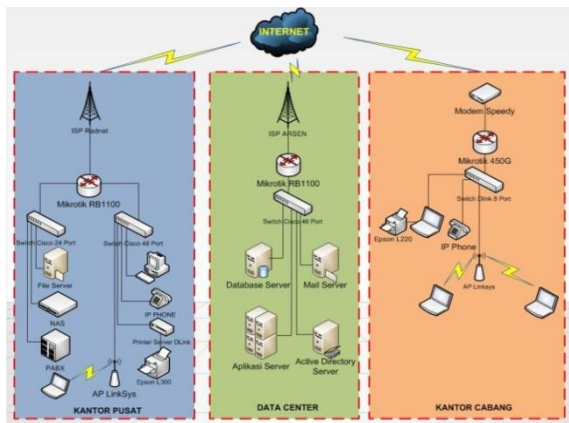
INTERNET

ISP Rednet
Mikrotik RB1100
Switch Cisco 24 Port
Switch Cisco 48 Port
File Server
NAS
PABX
IP PHONE
Printer Server DLink
Epson L300
AP LinkSys
KANTOR PUSAT

ISP ARSEN
Mikrotik RB1100
Switch Cisco 48 Port
Database Server
Mail Server
Aplikasi Server
Active Directory Server
DATA CENTER

Modem Speedy
Mikrotik 450G
Switch Dlink 8 Port
Epson L220
IP Phone
AP Linksys
KANTOR CABANG